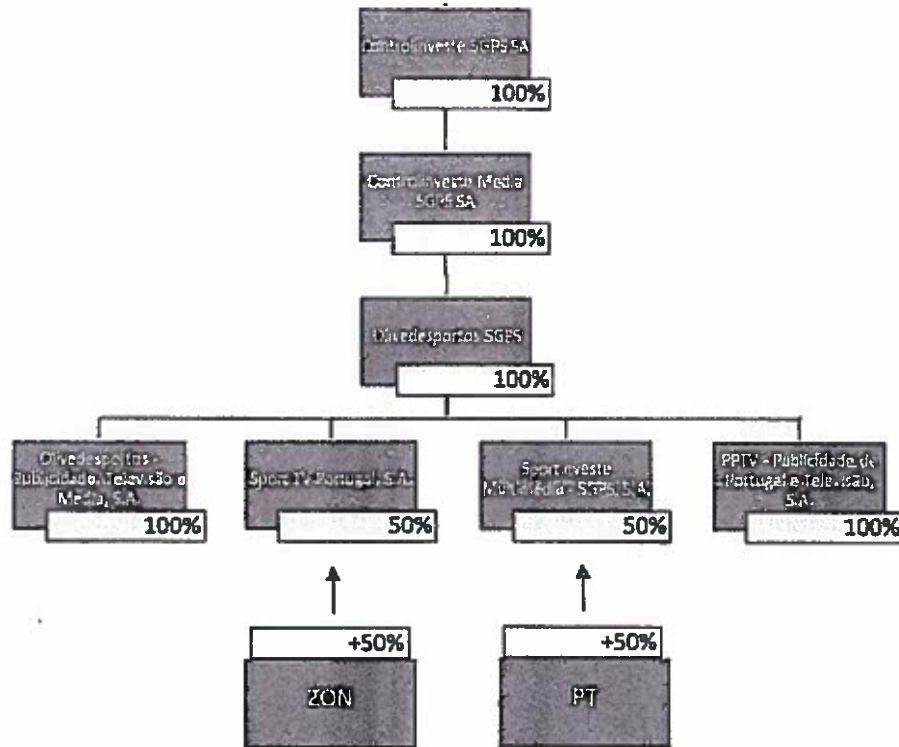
Controlinveste SGPS SA
100%

Controlinveste Media SGPS SA
100%

Olivedesportos SGPS
100%

Olivedesportos - Publicidade, Televisão e Media, S.A.
100%

Sport TV Portugal, S.A.
50%

Sportinveste Multimédia - SGPS, S.A.
50%

PPTV - Publicidade de Portugal e Televisão, S.A.
100%

+50%
ZON

+50%
PT